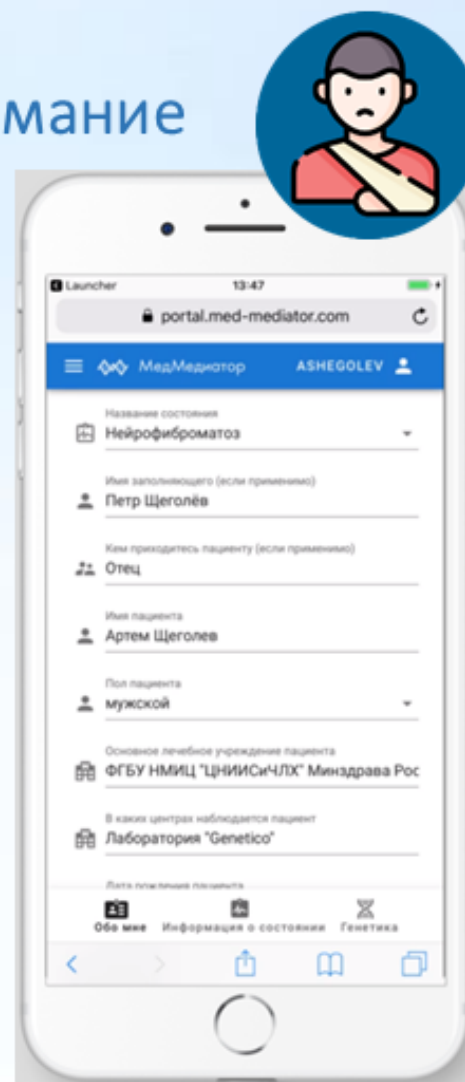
мание

Launcher 13:47

portal.med-mediator.com

МедМедиатор ASHEGOLEV

Название состояния
Нейрофиброматоз

Имя заполняющего (если применимо)
Петр Щеголёв

Кем приходитесь пациенту (если применимо)
Отец

Имя пациента
Артем Щеголев

Пол пациента
мужской

Основное лечебное учреждение пациента
ФГБУ НМИЦ "ЦНИИСиЧЛХ" Минздрава Рос

В каких центрах наблюдается пациент
Лаборатория "Genetico"

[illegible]

Обо мне Информация о состоянии Генетика